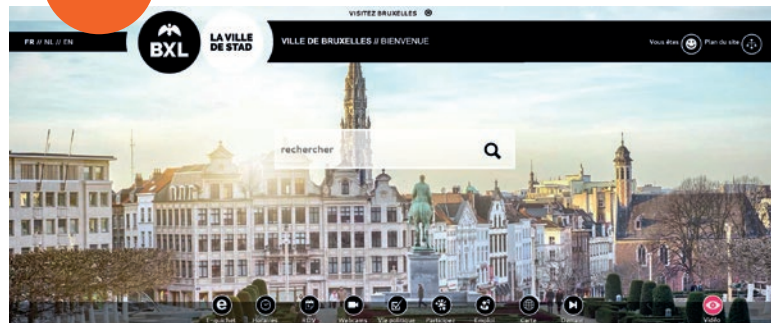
VISITEZ BRUXELLES

FR // NL // EN

BXL

LA VILLE DE STAD

VILLE DE BRUXELLES // BIENVENUE

Vous êtes

Plan du site

rechercher

E-guichet

Horaires

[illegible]

Webcams

Vie politique

Participer

Emploi

Carte

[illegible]

Vidéo